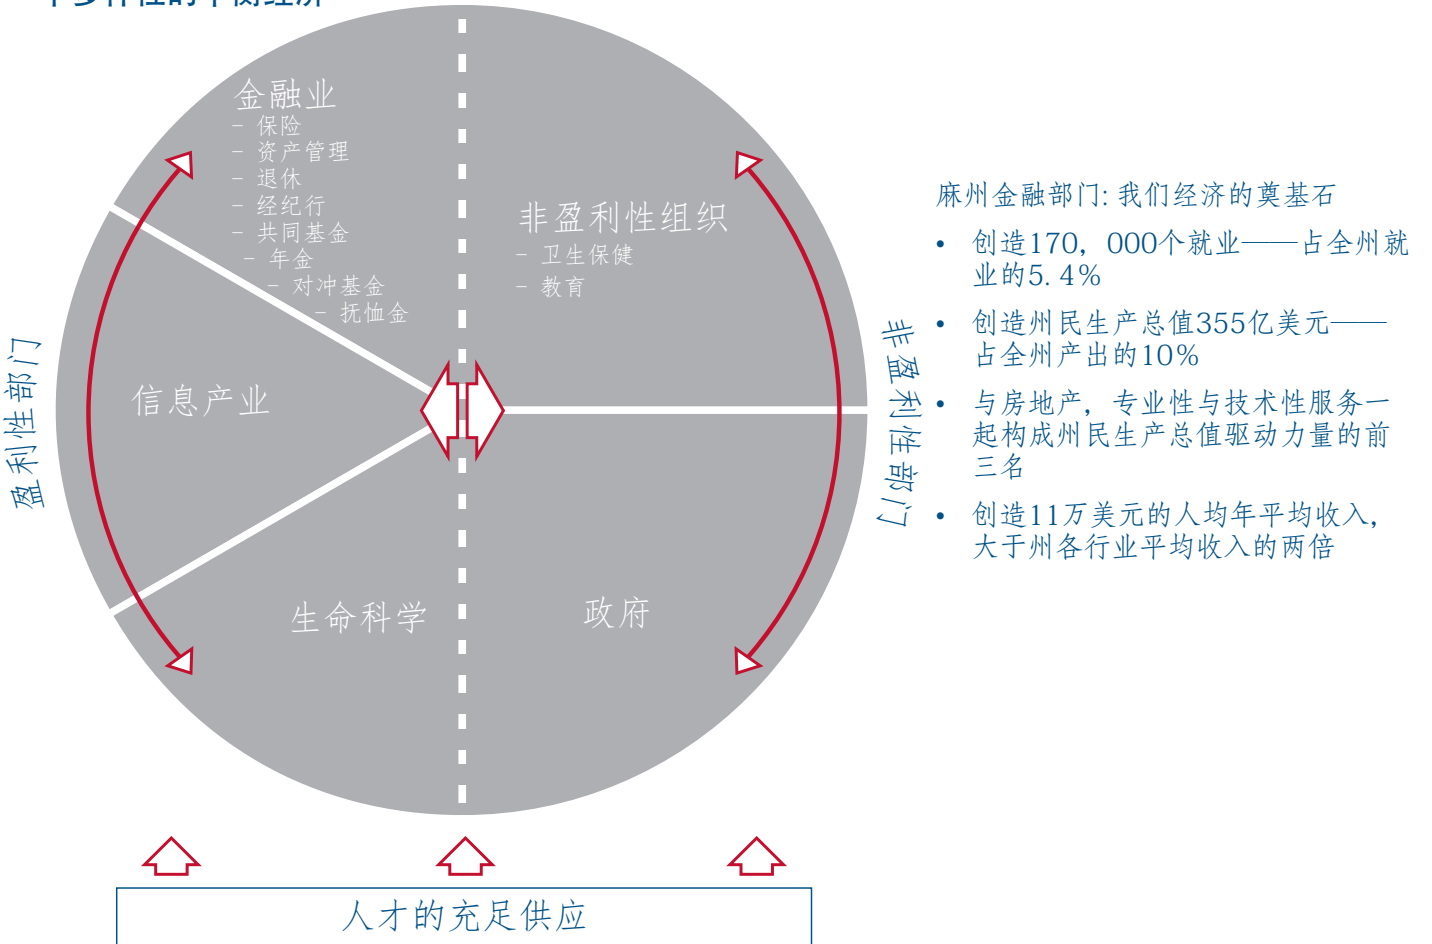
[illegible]

金融业
– 保险
– 资产管理
– 退休
– 经纪行
– 共同基金
– 年金
– 对冲基金
– 抚恤金

非盈利性组织
– 卫生保健
– 教育

盈利性部门

信息产业

非盈利性部门

生命科学

政府

人才的充足供应

麻州金融部门: 我们经济的奠基石

• 创造170，000个就业——占全州就业的5.4%
• 创造州民生产总值355亿美元——占全州产出的10%
• 与房地产，专业性与技术性服务一起构成州民生产总值驱动力量的前三名
• 创造11万美元的人均年平均收入，大于州各行业平均收入的两倍